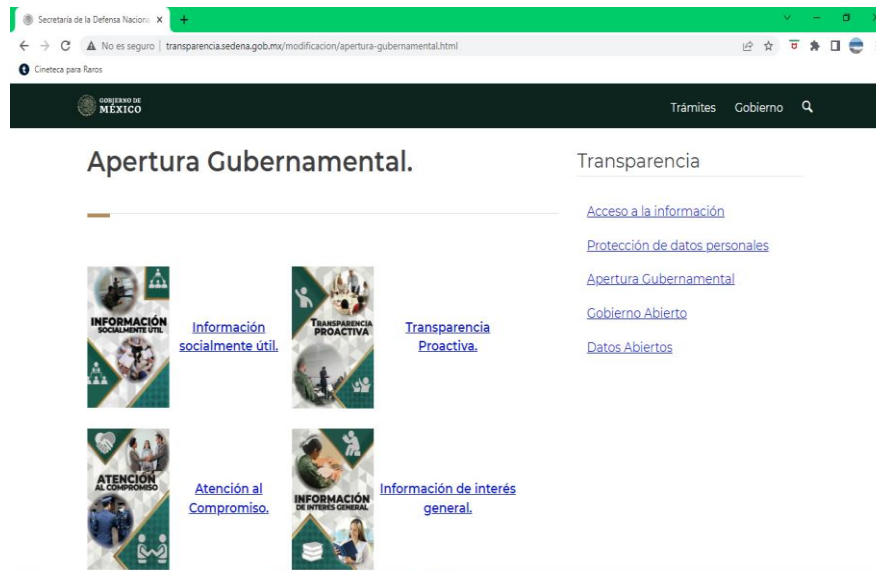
Secretaría de la Defensa Naciona X +

No es seguro | transparencia.sedena.gob.mx/modificacion/apertura-gubernamental.html

Cineteca para Raros

GOBIERNO DE MÉXICO

Trámites Gobierno

Apertura Gubernamental.

INFORMACIÓN SOCIALMENTE ÚTIL

Información socialmente útil.

TRANSPARENCIA PROACTIVA

Transparencia Proactiva.

ATENCIÓN AL COMPROMISO

Atención al Compromiso.

INFORMACIÓN DE INTERÉS GENERAL

Información de interés general.

Transparencia

Acceso a la información

Protección de datos personales

Apertura Gubernamental

Gobierno Abierto

Datos Abiertos